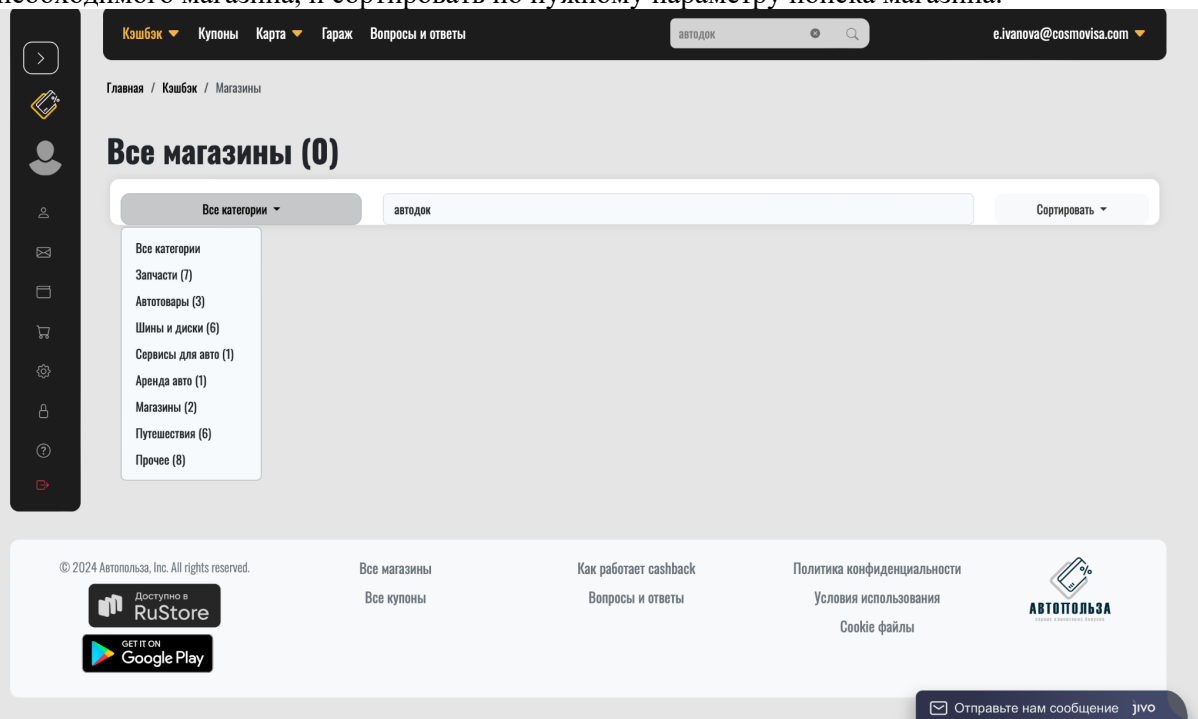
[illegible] необходимого магазина, и сортировать по нужному параметру поиска магазина.

Кэшбэк Купоны Карта Гараж Вопросы и ответы

автодок

e.ivanova@cosmovisa.com

Главная / Кэшбэк / Магазины

Все магазины (0)

Все категории

автодок

Сортировать

Все категории
Запчасти (7)
Автотовары (3)
Шины и диски (6)
Сервисы для авто (1)
Аренда авто (1)
Магазины (2)
Путешествия (6)
Прочее (8)

© 2024 Автопольза, Inc. All rights reserved.

Доступно в RuStore

GET IT ON Google Play

Все магазины
Все купоны

Как работает cashback
Вопросы и ответы

Политика конфиденциальности
Условия использования
Cookie файлы

АВТОПОЛЬЗА

Отправьте нам сообщение jivo